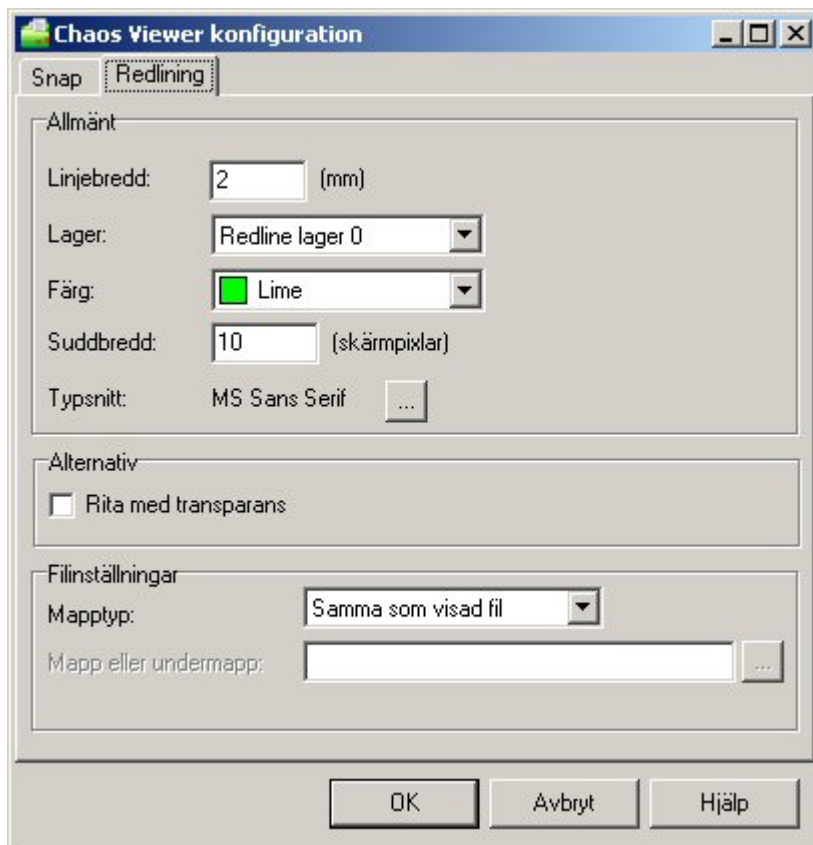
Chaos Viewer konfiguration

Snap
Redlining

Allmänt

Linjebredd: 2 (mm)

Lager: Redline lager 0

Färg: Lime

Suddbredd: 10 (skärmpixlar)

Typsnitt: MS Sans Serif ...

Alternativ

Rita med transparans

Filinställningar

Mapptyp: Samma som visad fil

Mapp eller undermapp: ...

OK
Avbryt
Hjälp